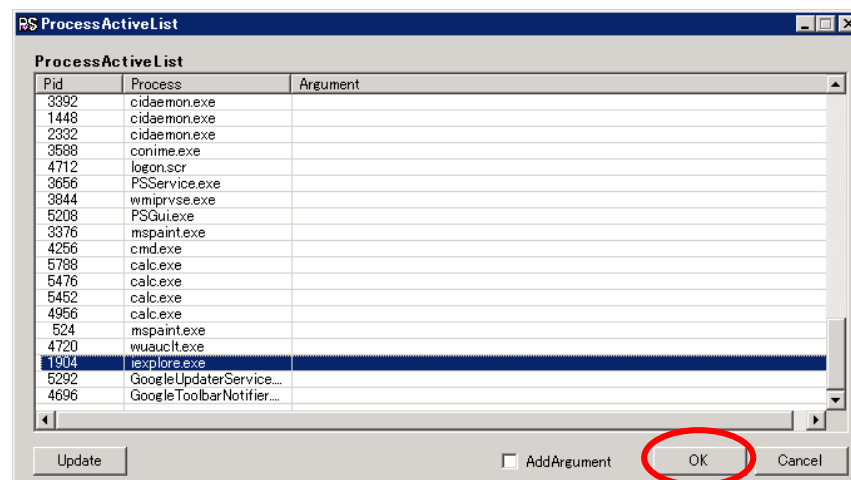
PS ProcessActiveList

ProcessActiveList

| Pid | Process | Argument |
|---|---|---|
| 3392 | cidaemon.exe | |
| 1448 | cidaemon.exe | |
| 2332 | cidaemon.exe | |
| 3588 | conime.exe | |
| 4712 | logon.scr | |
| 3656 | PSService.exe | |
| 3844 | wmiprvse.exe | |
| 5208 | PSGui.exe | |
| 3376 | mspaint.exe | |
| 4256 | cmd.exe | |
| 5788 | calc.exe | |
| 5476 | calc.exe | |
| 5452 | calc.exe | |
| 4956 | calc.exe | |
| 524 | mspaint.exe | |
| 4720 | wuauclt.exe | |
| 1904 | iexplore.exe | |
| 5292 | GoogleUpdaterService.... | |
| 4696 | GoogleToolbarNotifier.... | |

Update

AddArgument

OK

Cancel